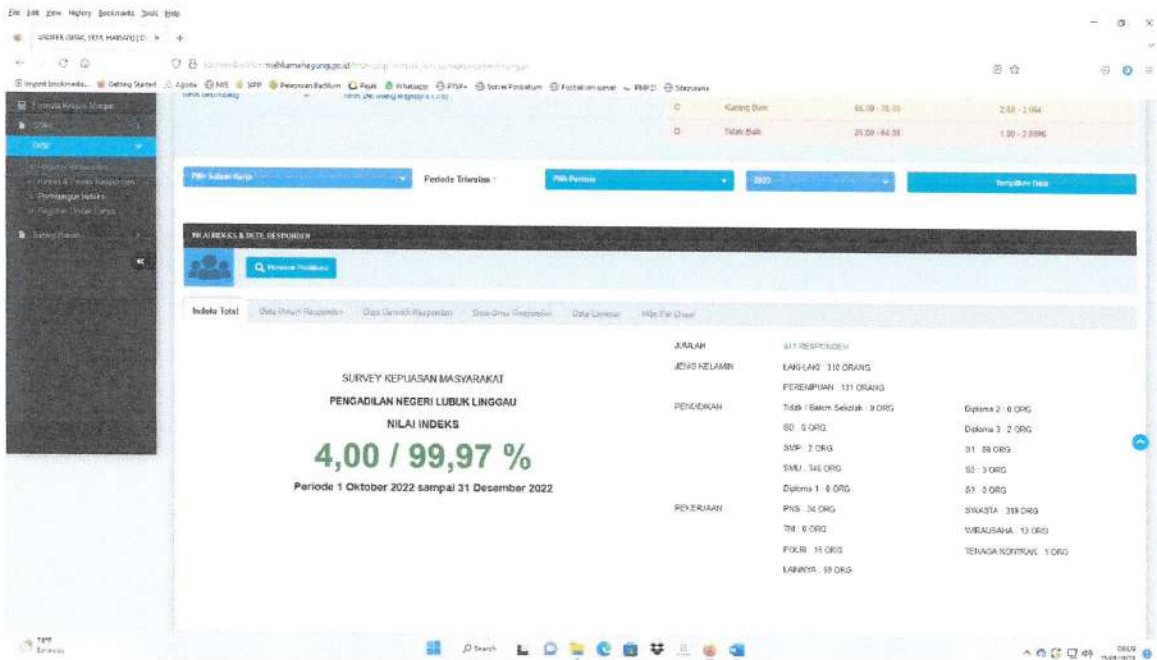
File Edit View History Bookmarks Tools Help

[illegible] mahkamahagung.go.id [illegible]

Import bookmarks... Getting Started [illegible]

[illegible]

C Kurang Baik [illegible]

D Tidak Baik 25,00 - 64,99 1,00 - 2,5996

Pilih Satuan Kerja Periode Triwulan * Pilih Periode 2022 Tampilkan Data

NILAI INDEKS & DETIL RESPONDEN

Pencarian Pertanyaan

Indeks Total Data Umum Responden Data Gender Responden Data Umur Responden Data Layanan Nilai Per Unsur

SURVEY KEPUASAN MASYARAKAT

PENGADILAN NEGERI LUBUK LINGGAU

NILAI INDEKS

4,00 / 99,97 %

Periode 1 Oktober 2022 sampai 31 Desember 2022

JUMLAH 441 RESPONDEN

JENIS KELAMIN LAKI-LAKI : 310 ORANG
PEREMPUAN : 131 ORANG

PENDIDIKAN Tidak / Belum Sekolah : 0 ORG Diploma 2 : 0 ORG
SD : 0 ORG Diploma 3 : 2 ORG
SMP : 2 ORG S1 : 88 ORG
SMU : 346 ORG S2 : 3 ORG
Diploma 1 : 0 ORG S3 : 0 ORG

PEKERJAAN PNS : 34 ORG SWASTA : 319 ORG
TNI : 0 ORG WIRAUSAHA : 13 ORG
POLRI : 15 ORG TENAGA KONTRAK : 1 ORG
LAINNYA : 59 ORG

Search